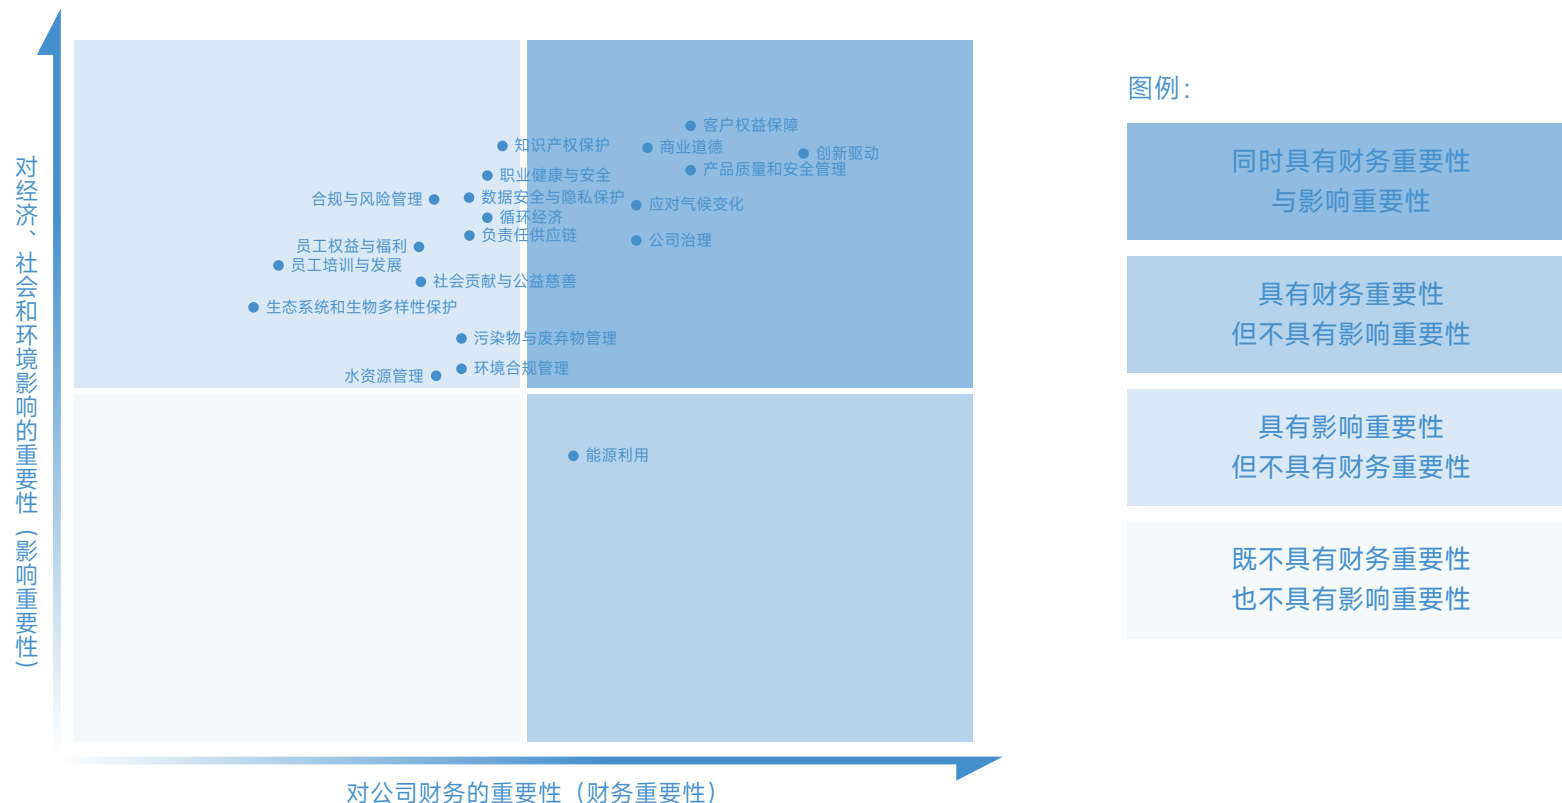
对经济、社会和环境影响的重要性（影响重要性）

客户权益保障
知识产权保护
商业道德
创新驱动
职业健康与安全
产品质量和安全管理
合规与风险管理
数据安全与隐私保护
应对气候变化
循环经济
负责任供应链
公司治理
员工权益与福利
员工培训与发展
社会贡献与公益慈善
生态系统和生物多样性保护
污染物与废弃物管理
水资源管理
环境合规管理
能源利用

对公司财务的重要性（财务重要性）

图例：

同时具有财务重要性与影响重要性

具有财务重要性但不具有影响重要性

具有影响重要性但不具有财务重要性

既不具有财务重要性也不具有影响重要性